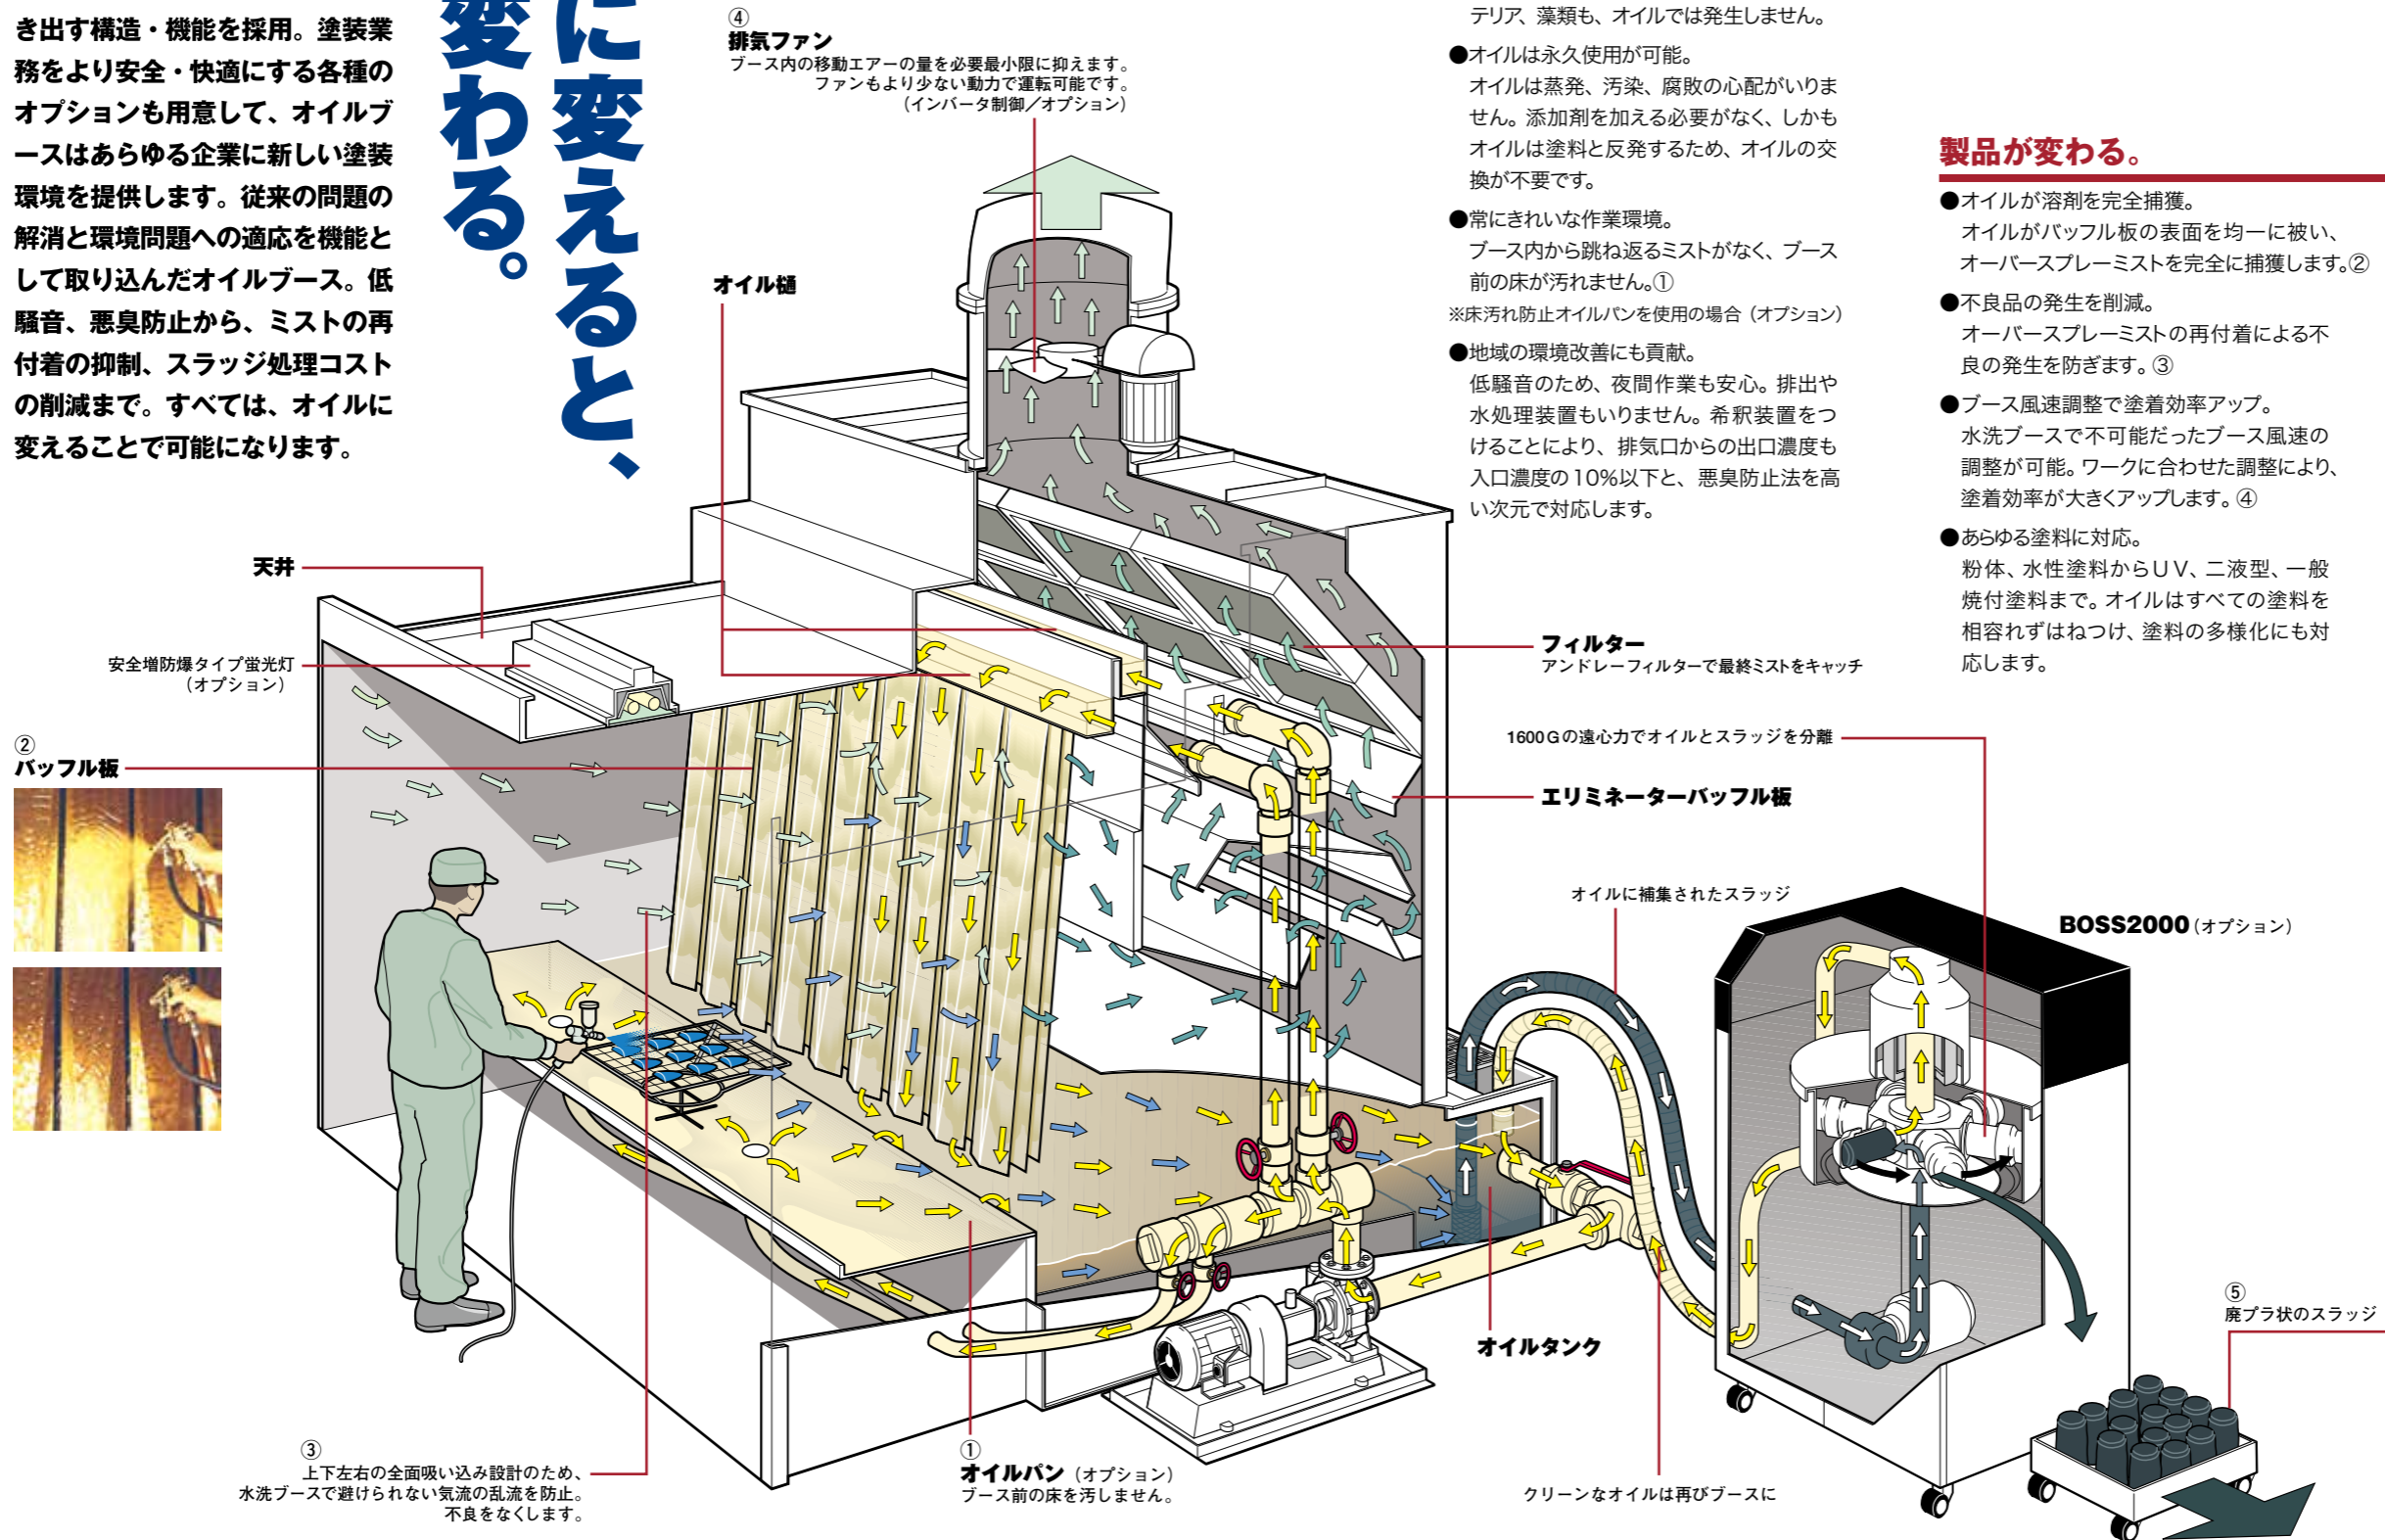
き出す構造・機能を採用。塗装業務をより安全・快適にする各種のオプションも用意して、オイルブースはあらゆる企業に新しい塗装環境を提供します。従来の問題の解消と環境問題への適応を機能として取り込んだオイルブース。低騒音、悪臭防止から、ミストの再付着の抑制、スラッジ処理コストの削減まで。すべては、オイルに変えることで可能になります。

に変えると、変わる。

④
排気ファン
ブース内の移動エアーの量を必要最小限に抑えます。ファンもより少ない動力で運転可能です。（インバータ制御／オプション）

テリア、藻類も、オイルでは発生しません。

●オイルは永久使用が可能。
オイルは蒸発、汚染、腐敗の心配がいりません。添加剤を加える必要がなく、しかもオイルは塗料と反発するため、オイルの交換が不要です。

●常にきれいな作業環境。
ブース内から跳ね返るミストがなく、ブース前の床が汚れません。①
※床汚れ防止オイルパンを使用の場合（オプション）

●地域の環境改善にも貢献。
低騒音のため、夜間作業も安心。排出や水処理装置もいりません。希釈装置をつけることにより、排気口からの出口濃度も入口濃度の10%以下と、悪臭防止法を高い次元で対応します。

製品が変わる。

●オイルが溶剤を完全捕獲。
オイルがバッフル板の表面を均一に被い、オーバースプレーミストを完全に捕獲します。②

●不良品の発生を削減。
オーバースプレーミストの再付着による不良の発生を防ぎます。③

●ブース風速調整で塗着効率アップ。
水洗ブースで不可能だったブース風速の調整が可能。ワークに合わせた調整により、塗着効率が大きくアップします。④

●あらゆる塗料に対応。
粉体、水性塗料からUV、二液型、一般焼付塗料まで。オイルはすべての塗料を相容れずはねつけ、塗料の多様化にも対応します。

オイル樋

天井

安全増防爆タイプ蛍光灯（オプション）

②
バッフル板

フィルター
アンドレーフィルターで最終ミストをキャッチ

1600Gの遠心力でオイルとスラッジを分離

エリミネーターバッフル板

オイルに補集されたスラッジ

BOSS2000（オプション）

⑤
廃プラ状のスラッジ

オイルタンク

③
上下左右の全面吸い込み設計のため、水洗ブースで避けられない気流の乱流を防止。不良をなくします。

①
オイルパン（オプション）
ブース前の床を汚しません。

クリーンなオイルは再びブースに